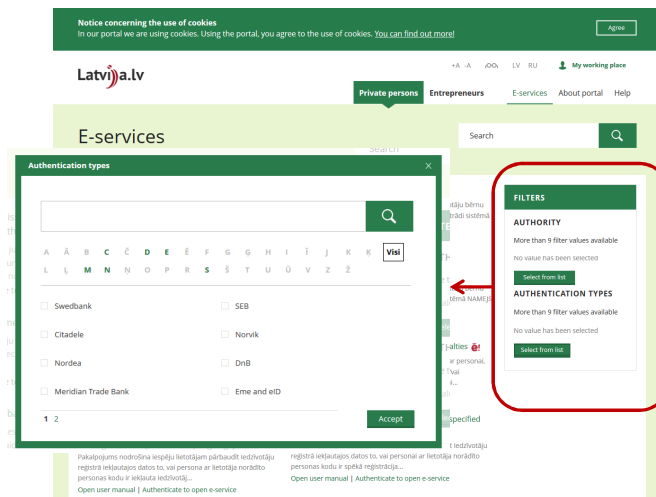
Notice concerning the use of cookies
In our portal we are using cookies. Using the portal, you agree to the use of cookies. You can find out more!

Agree

Latvija.lv

+A -A LV RU My working place

Private persons Entrepreneurs E-services About portal Help

E-services

Search

Authentication types

A Ā B C Č D E Ē F G Ģ H I Ī J K Ķ Visi
L Ļ M N Ņ O P R S Š T U Ū V Z Ž

Swedbank
SEB
Citadele
Norvik
Nordea
DnB
Meridian Trade Bank
Eme and eID

1 2

Accept

FILTERS

AUTHORITY
More than 9 filter values available
No value has been selected
Select from list

AUTHENTICATION TYPES
More than 9 filter values available
No value has been selected
Select from list

Pakalpojums nodrošina iespēju lietotājam pārbaudīt iedzīvotāju reģistrā iekļautajos datos to, vai persona ar lietotāja norādīto personas kodu ir iekļauta iedzīvotāju...
Open user manual | Authenticate to open e-service

iedzīvotāju reģistrā iekļautajos datos to, vai personai ar lietotāja norādīto personas kodu ir spēkā reģistrācija...
Open user manual | Authenticate to open e-service